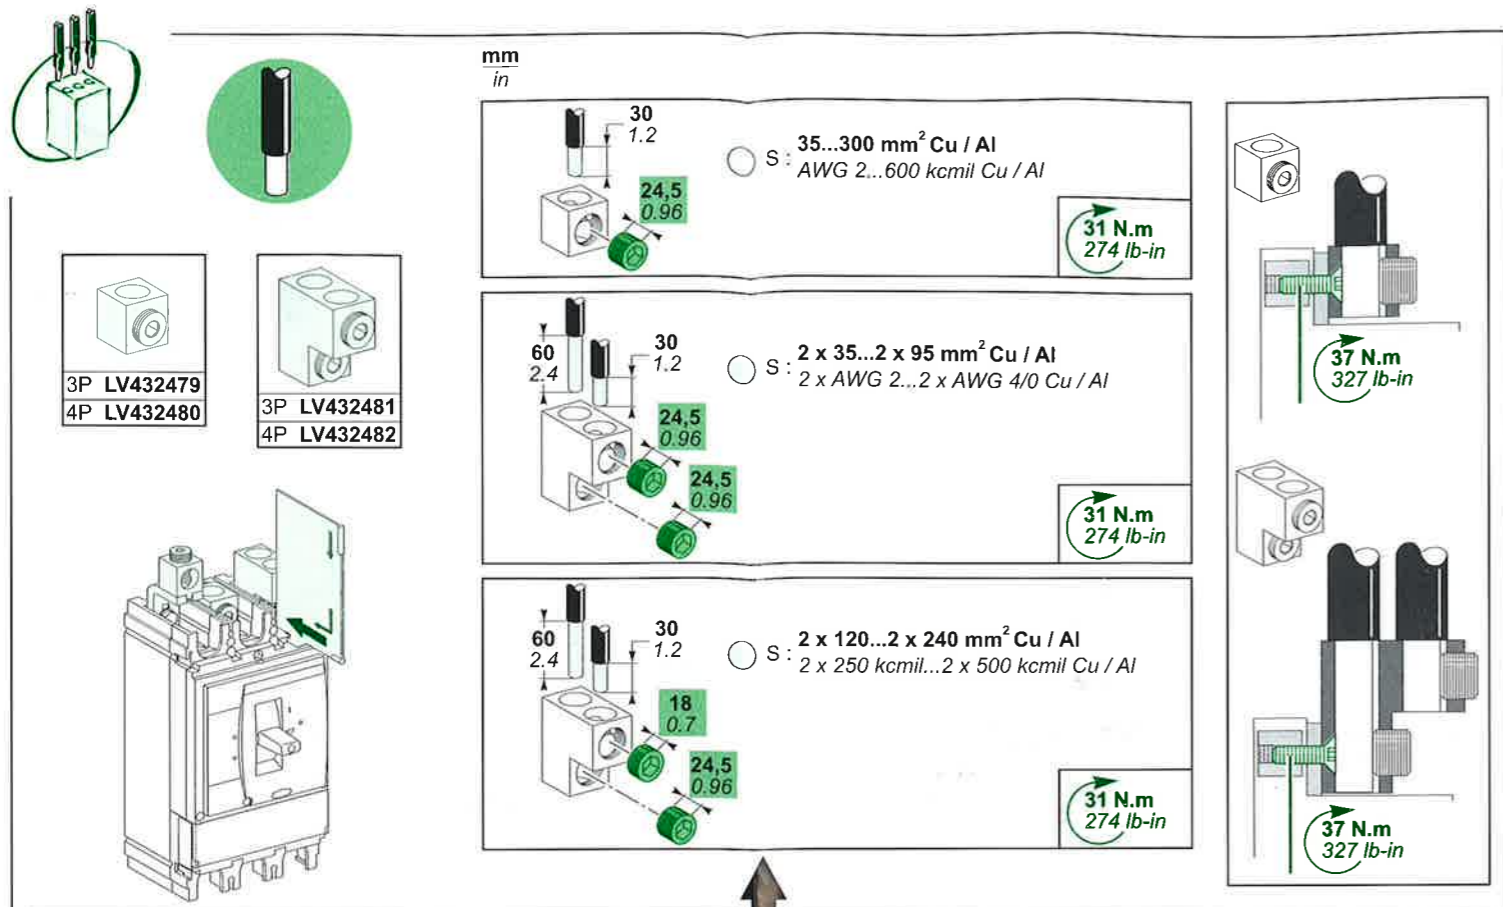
mm
in

| 3P LV432479 |
|---|
| 4P LV432480 |

| 3P LV432481 |
|---|
| 4P LV432482 |

30
1.2
24,5
0.96
S : 35...300 mm$^2$ Cu / Al
AWG 2...600 kcmil Cu / Al
31 N.m
274 lb-in

60
2.4
30
1.2
24,5
0.96
24,5
0.96
S : 2 x 35...2 x 95 mm$^2$ Cu / Al
2 x AWG 2...2 x AWG 4/0 Cu / Al
31 N.m
274 lb-in

60
2.4
30
1.2
18
0.7
24,5
0.96
S : 2 x 120...2 x 240 mm$^2$ Cu / Al
2 x 250 kcmil...2 x 500 kcmil Cu / Al
31 N.m
274 lb-in

37 N.m
327 lb-in

37 N.m
327 lb-in